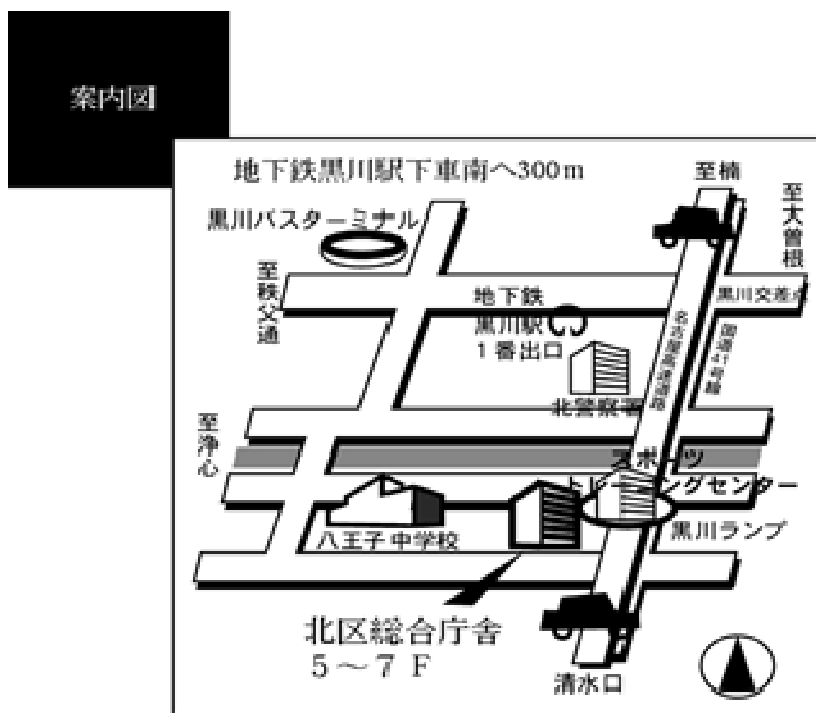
案内図

地下鉄黒川駅下車南へ300m

至楠

至大曽根

黒川バスターミナル

至秩父通

地下鉄
黒川駅
1番出口

黒川交差点

名古屋高速道路

国道41号線

北警察署

至浄心

スポーツ
トレーニングセンター

黒川ランプ

八王子中学校

北区総合庁舎
5〜7F

清水口